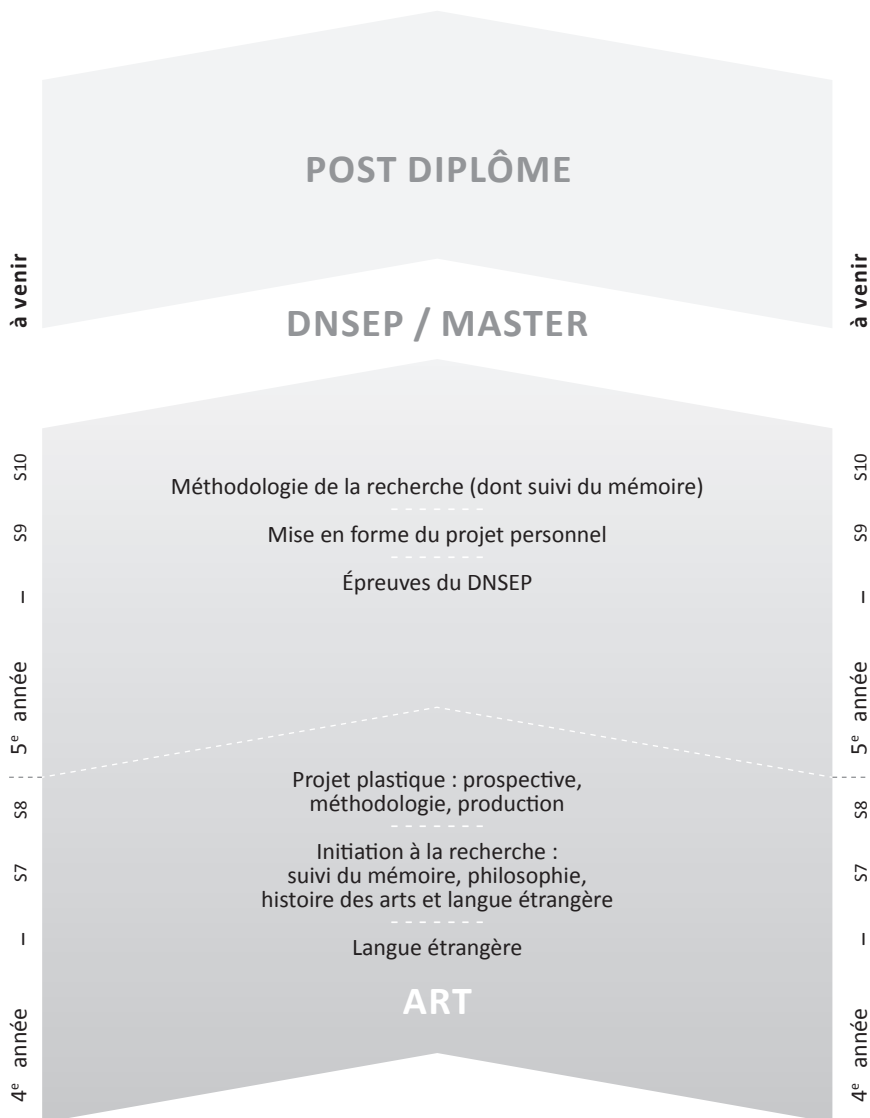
POST DIPLÔME

à venir

à venir

DNSEP / MASTER

5$^e$ année – S9 S10

Méthodologie de la recherche (dont suivi du mémoire)

Mise en forme du projet personnel

Épreuves du DNSEP

5$^e$ année – S9 S10

4$^e$ année – S7 S8

Projet plastique : prospective, méthodologie, production

Initiation à la recherche : suivi du mémoire, philosophie, histoire des arts et langue étrangère

Langue étrangère

ART

4$^e$ année – S7 S8